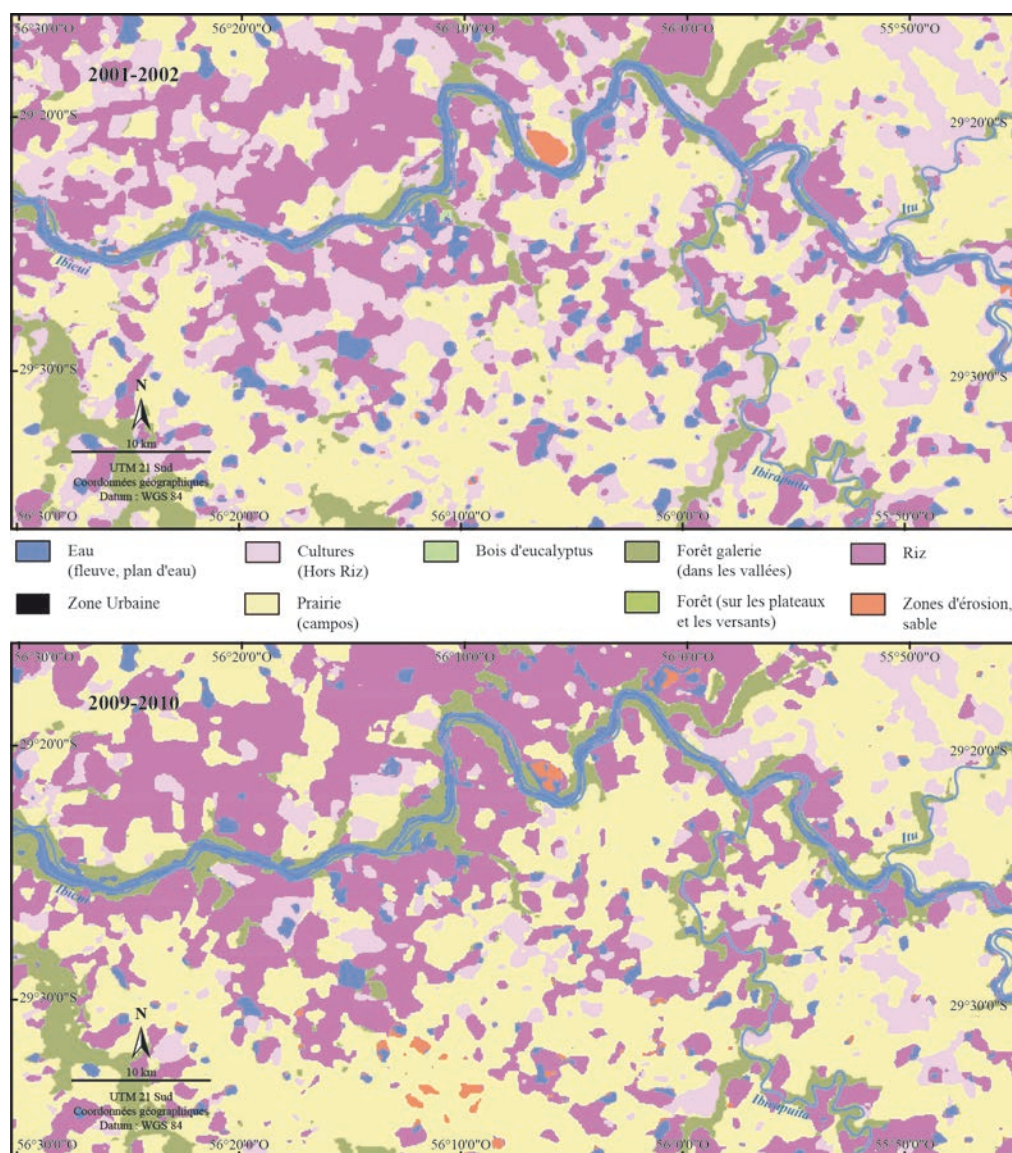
56°30'0"O 56°20'0"O 56°10'0"O 56°0'0"O 55°50'0"O

2001-2002

29°20'0"S 29°20'0"S

Itu

Ibicui

29°30'0"S 29°30'0"S

N

10 km

UTM 21 Sud
Coordonnées géographiques
Datum : WGS 84

Ibirapuita

56°30'0"O 56°20'0"O 56°10'0"O 56°0'0"O 55°50'0"O

Eau (fleuve, plan d'eau)

Cultures (Hors Riz)

Bois d'eucalyptus

Forêt galerie (dans les vallées)

Riz

Zone Urbaine

Prairie (campos)

Forêt (sur les plateaux et les versants)

Zones d'érosion, sable

56°30'0"O 56°20'0"O 56°10'0"O 56°0'0"O 55°50'0"O

2009-2010

29°20'0"S 29°20'0"S

Itu

Ibicui

29°30'0"S 29°30'0"S

N

10 km

UTM 21 Sud
Coordonnées géographiques
Datum : WGS 84

Ibirapuita

56°30'0"O 56°20'0"O 56°10'0"O 56°0'0"O 55°50'0"O